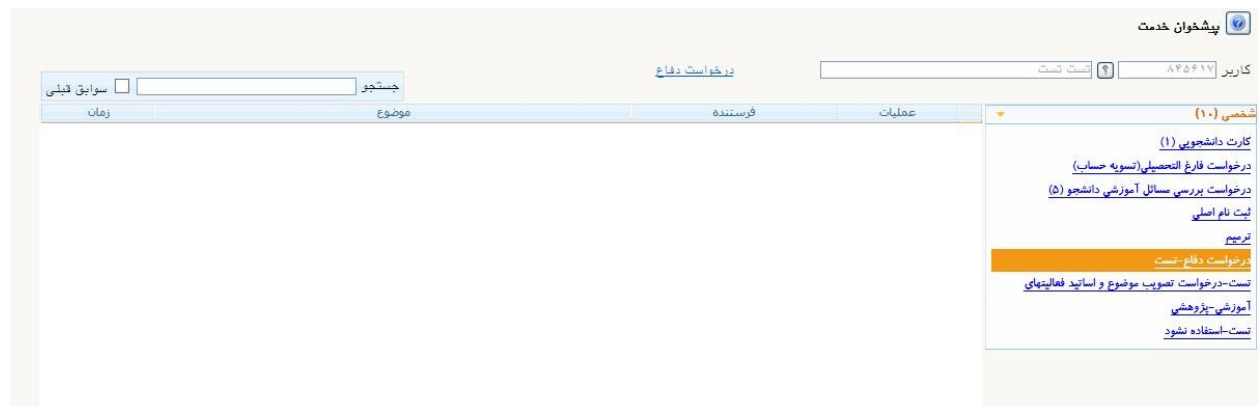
پيشخوان خدمت

کاربر ۸۴۵۶۱۷ ؟ تست تست

درخواست دفاع

جستجو

سوابق قبلی

شخصی (۱۰)

عملیات

فرستنده

موضوع

زمان

کارت دانشجويي (1)

درخواست فارغ التحصيلي(تسويه حساب)

درخواست بررسي مسائل آموزشي دانشجو (۵)

ثبت نام اصلي

ترميم

درخواست دفاع-تست

تست-درخواست تصویب موضوع و اساتید فعالیتهای

آموزشي-پژوهشي

تست-استفاده نشود